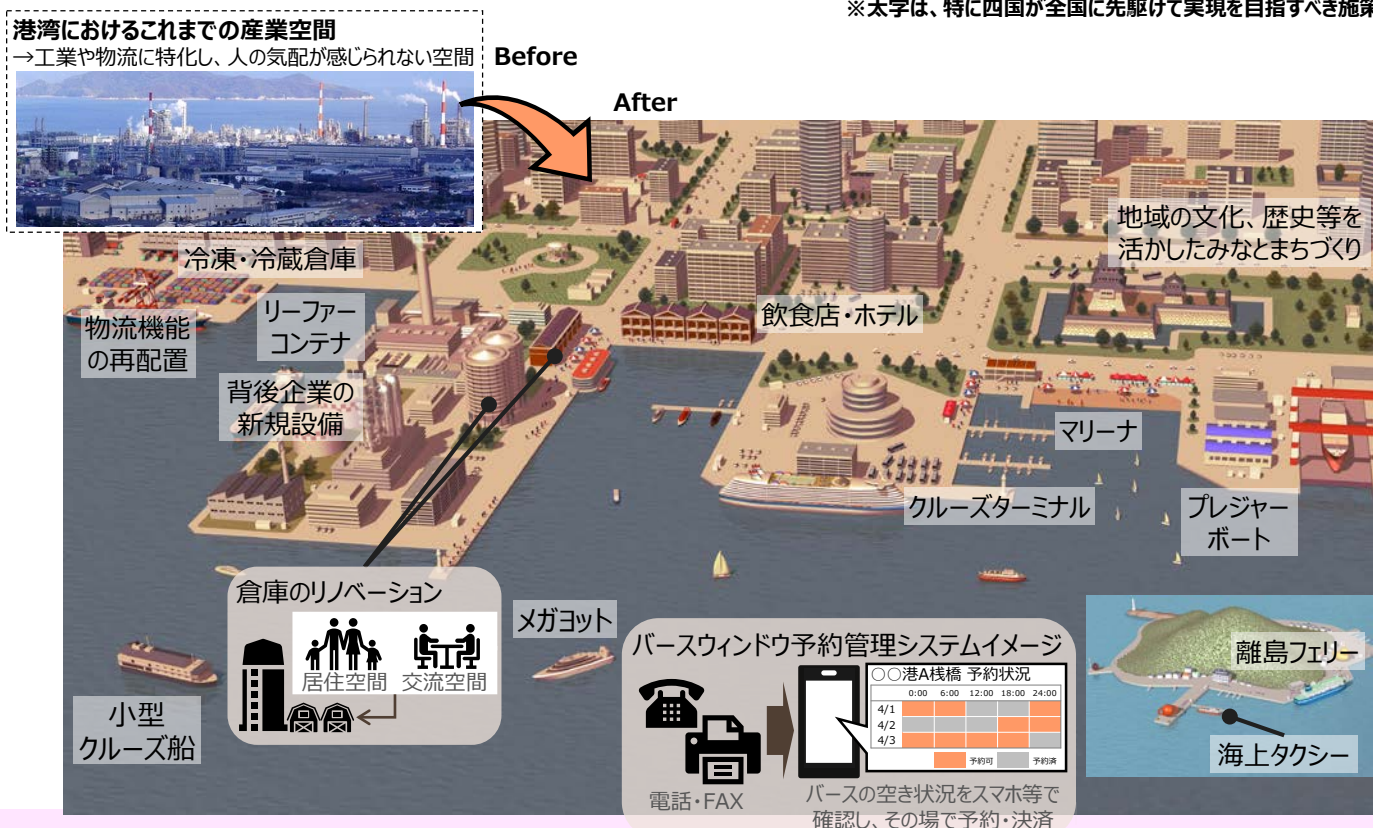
※太字は、特に四国が全国に先駆けて実現を目指すべき施策

港湾におけるこれまでの産業空間
→工業や物流に特化し、人の気配が感じられない空間

Before

After

冷凍・冷蔵倉庫

物流機能の再配置

リーファーコンテナ

背後企業の新規設備

飲食店・ホテル

地域の文化、歴史等を活かしたみなとまちづくり

マリーナ

クルーズターミナル

プレジャーボート

倉庫のリノベーション

居住空間　交流空間

メガヨット

小型クルーズ船

バースウィンドウ予約管理システムイメージ

○○港A桟橋 予約状況

| | 0:00 | 6:00 | 12:00 | 18:00 | 24:00 |
|---|---|---|---|---|---|
| 4/1 | | | | | |
| 4/2 | | | | | |
| 4/3 | | | | | |

予約可　予約済

電話・FAX

バースの空き状況をスマホ等で確認し、その場で予約・決済

離島フェリー

海上タクシー